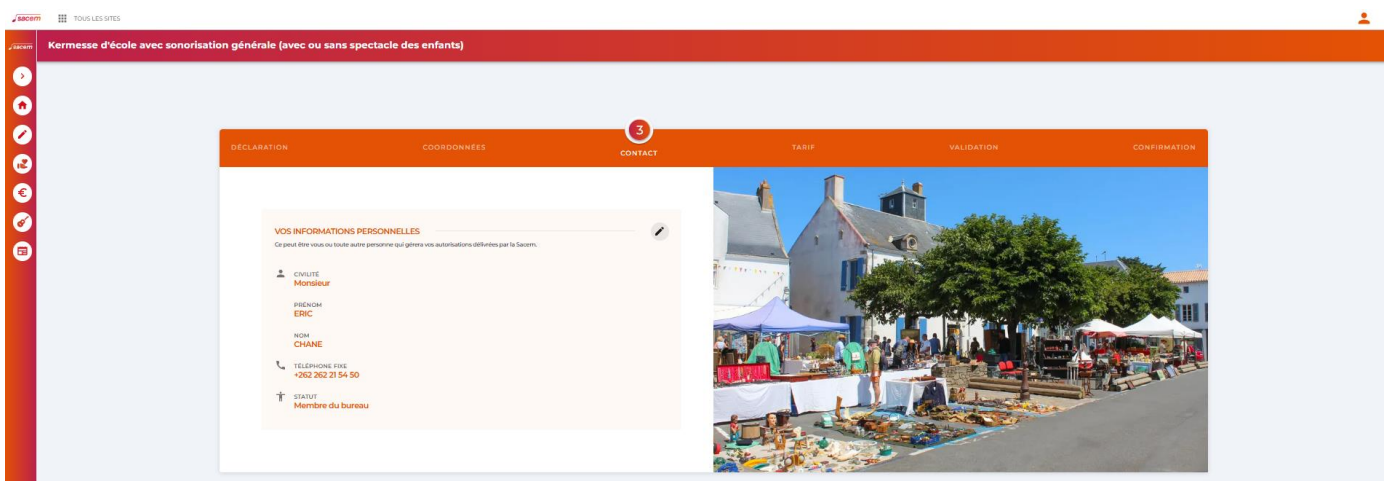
sacem TOUS LES SITES

sacem

Kermesse d'école avec sonorisation générale (avec ou sans spectacle des enfants)

DÉCLARATION COORDONNÉES 3 CONTACT TARIF VALIDATION CONFIRMATION

VOS INFORMATIONS PERSONNELLES

Ce peut être vous ou toute autre personne qui gèrera vos autorisations délivrées par la Sacem.

CIVILITÉ
Monsieur

PRÉNOM
ERIC

NOM
CHANE

TÉLÉPHONE FIXE
+262 262 21 54 50

STATUT
Membre du bureau